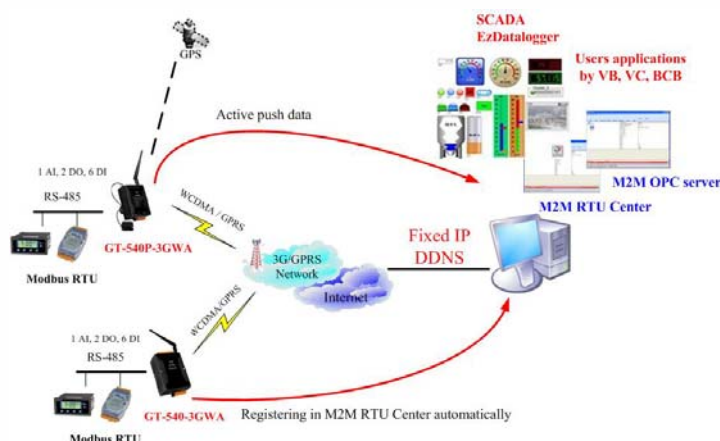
GPS

SCADA
EzDatalogger

Users applications by VB, VC, BCB

Active push data

1 AI, 2 DO, 6 DI

RS-485

WCDMA / GPRS

GT-540P-3GWA

Modbus RTU

M2M OPC server

M2M RTU Center

Fixed IP
DDNS

3G/GPRS Network

Internet

WCDMA/GPRS

1 AI, 2 DO, 6 DI

RS-485

GT-540-3GWA

Registering in M2M RTU Center automatically

Modbus RTU